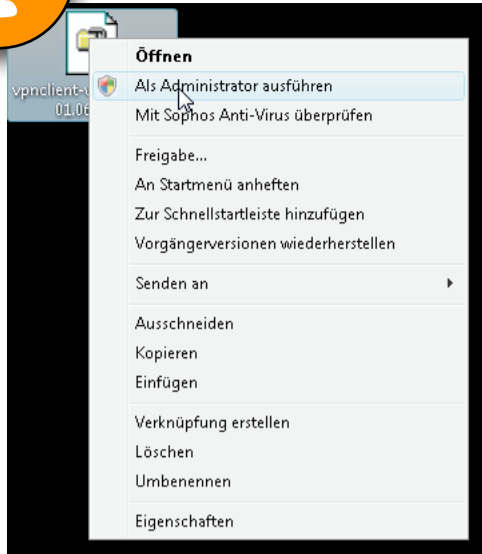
vpnclient-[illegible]
01.06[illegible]

Öffnen
Als Administrator ausführen
Mit Sophos Anti-Virus überprüfen

Freigabe...
An Startmenü anheften
Zur Schnellstartleiste hinzufügen
Vorgängerversionen wiederherstellen

Senden an

Ausschneiden
Kopieren
Einfügen

Verknüpfung erstellen
Löschen
Umbenennen

Eigenschaften